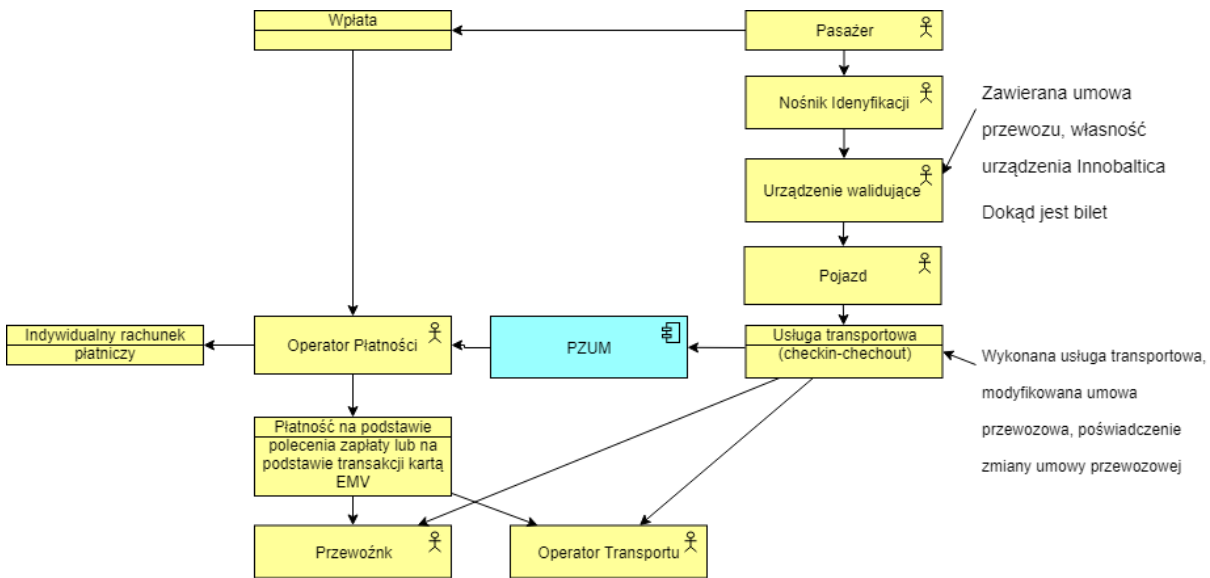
Wpłata

Pasażer

Nośnik Idenyfikacji

Zawierana umowa przewozu, własność urządzenia Innobaltica

Urządzenie walidujące

Dokąd jest bilet

Pojazd

Indywidualny rachunek płatniczy

Operator Płatności

PZUM

Usługa transportowa (checkin-chechout)

Wykonana usługa transportowa, modyfikowana umowa przewozowa, poświadczenie zmiany umowy przewozowej

Płatność na podstawie polecenia zapłaty lub na podstawie transakcji kartą EMV

Przewoźnk

Operator Transportu